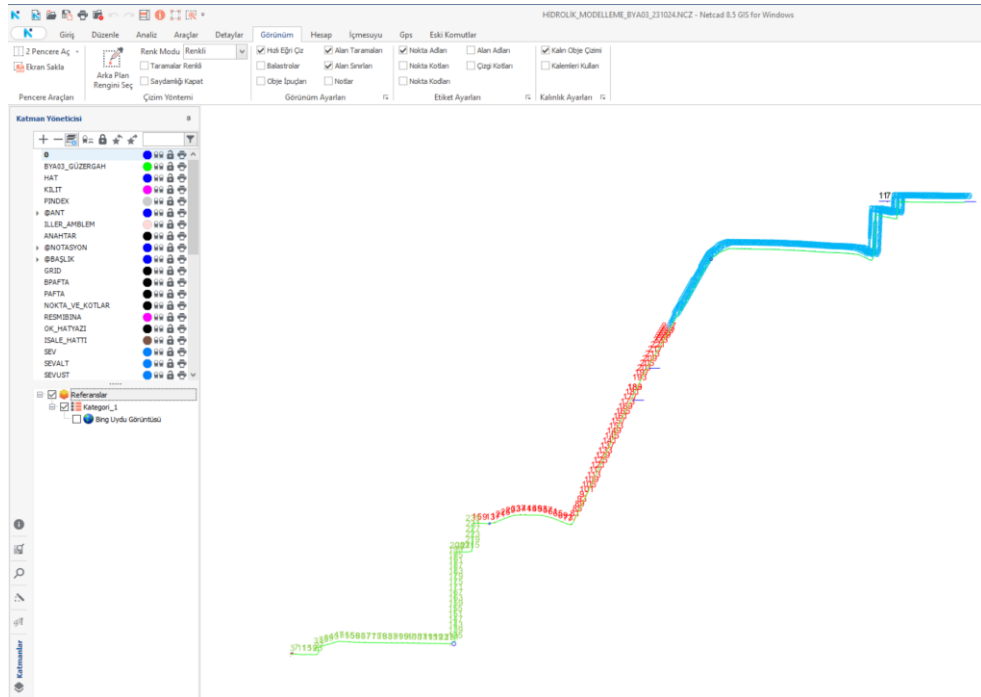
HIDROLIK_MODELLEME_BYA03_231024.NCZ - Netcad 8.5 GIS for Windows

Giriş Düzenle Analiz Araçlar Detaylar Görünüm Hesap İçmesuyu Gps Eski Komutlar

2 Pencere Aç
Ekran Sakla
Pencere Araçları

Arka Plan Rengini Seç
Renk Modu Renkli
Taramalar Renkli
Saydamlığı Kapat
Çizim Yöntemi

Hızlı Eğri Çiz
Balastrolar
Obje İpuçları
Alan Taramaları
Alan Sınırları
Notlar
Görünüm Ayarları

Nokta Adları
Nokta Kotları
Nokta Kodları
Alan Adları
Çizgi Kotları
Etiket Ayarları

Kalın Obje Çizimi
Kalemleri Kullan
Kalınlık Ayarları

Katman Yöneticisi

0
BYA03_GÜZERGAH
HAT
KILIT
PINDEX
@ANT
ILLER_AMBLEM
ANAHTAR
@NOTASYON
@BAŞLIK
GRID
BPAFTA
PAFTA
NOKTA_VE_KOTLAR
RESMIBINA
OK_HATYAZI
ISALE_HATTI
SEV
SEVALT
SEVUST

Referanslar
Kategori_1
Bing Uydu Görüntüsü

Katmanlar

117
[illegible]